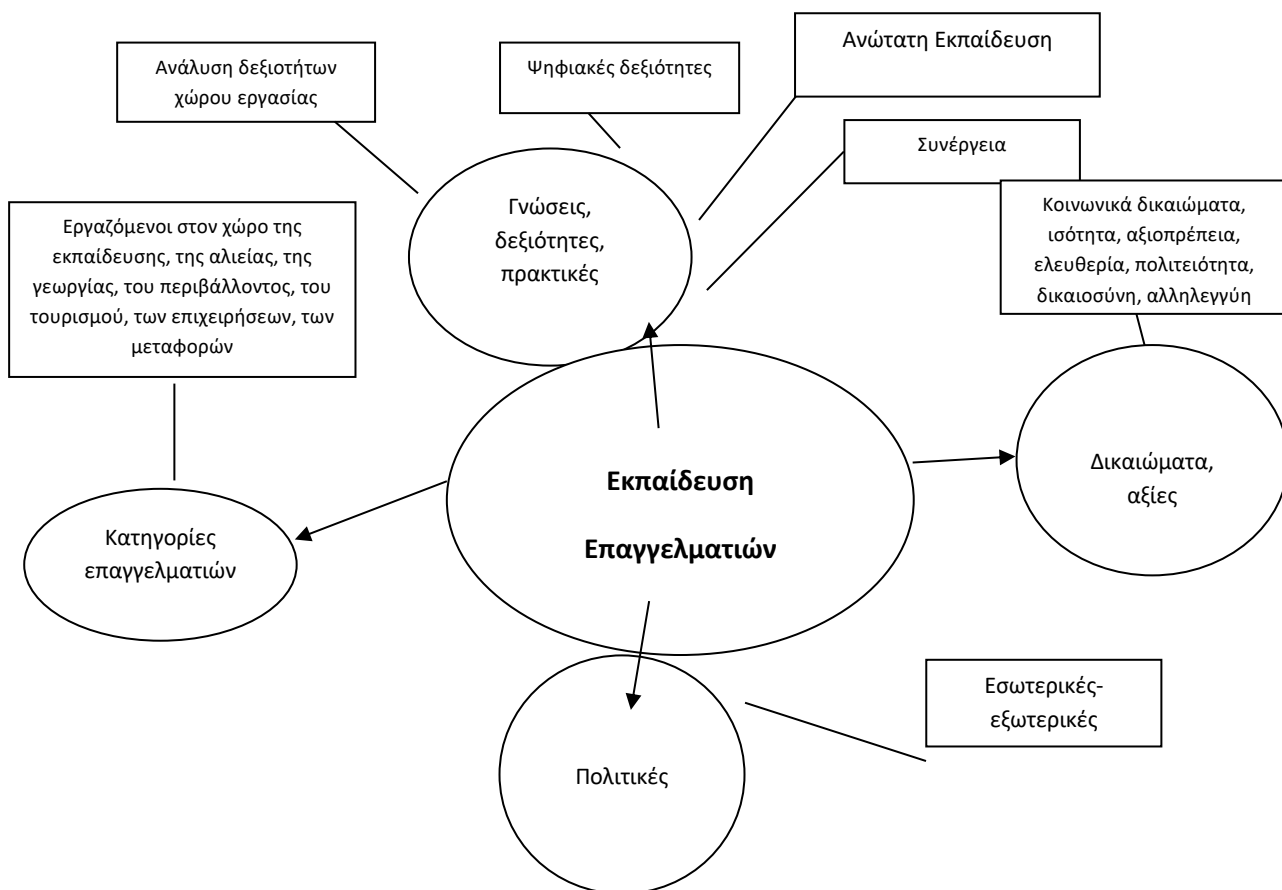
Ανάλυση δεξιοτήτων χώρου εργασίας

Ψηφιακές δεξιότητες

Ανώτατη Εκπαίδευση

Συνέργεια

Γνώσεις, δεξιότητες, πρακτικές

Κοινωνικά δικαιώματα, ισότητα, αξιοπρέπεια, ελευθερία, πολιτειότητα, δικαιοσύνη, αλληλεγγύη

Εργαζόμενοι στον χώρο της εκπαίδευσης, της αλιείας, της γεωργίας, του περιβάλλοντος, του τουρισμού, των επιχειρήσεων, των μεταφορών

Εκπαίδευση Επαγγελματιών

Δικαιώματα, αξίες

Κατηγορίες επαγγελματιών

Εσωτερικές-εξωτερικές

Πολιτικές